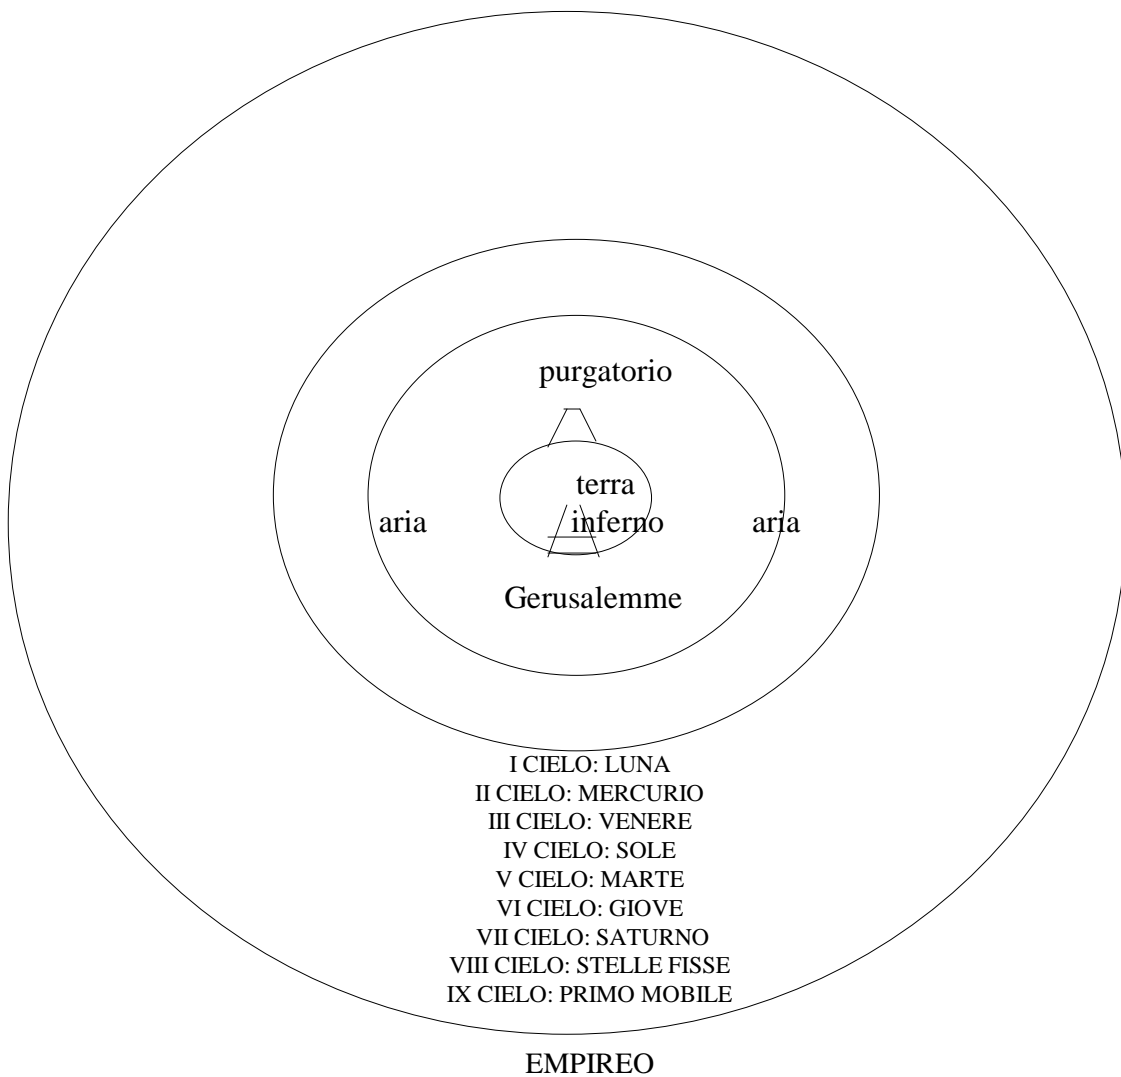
purgatorio

terra

aria

inferno

aria

Gerusalemme

I CIELO: LUNA
II CIELO: MERCURIO
III CIELO: VENERE
IV CIELO: SOLE
V CIELO: MARTE
VI CIELO: GIOVE
VII CIELO: SATURNO
VIII CIELO: STELLE FISSE
IX CIELO: PRIMO MOBILE

EMPIREO